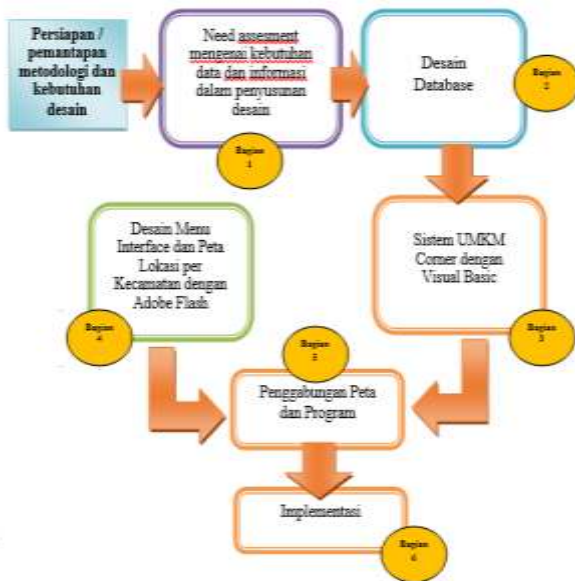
Persiapan / pemantapan metodologi dan kebutuhan desain

Need assesment mengenai kebutuhan data dan informasi dalam penyusunan desain

Bagian 1

Desain Database

Bagian 2

Sistem UMKM Corner dengan Visual Basic

Bagian 3

Desain Menu Interface dan Peta Lokasi per Kecamatan dengan Adobe Flash

Bagian 4

Bagian 5

Penggabungan Peta dan Program

Implementasi

Bagian 6